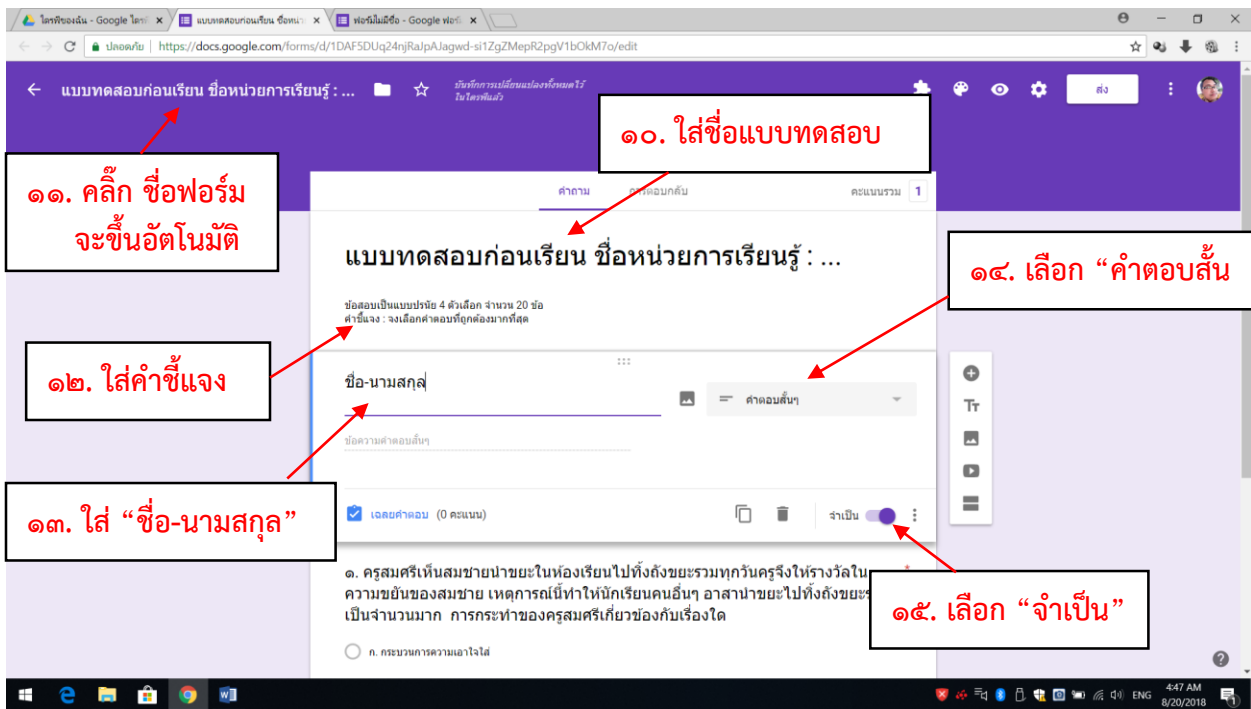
ไดรฟ์ของฉัน - Google ไดรฟ์ ×
แบบทดสอบก่อนเรียน ชื่อหน่ว ×
ฟอร์มไม่มีชื่อ - Google ฟอร์ม ×

ปลอดภัย | https://docs.google.com/forms/d/1DAF5DUq24njRaJpAJagwd-si1ZgZMepR2pgV1bOkM7o/edit

แบบทดสอบก่อนเรียน ชื่อหน่วยการเรียนรู้ : ...
บันทึกการเปลี่ยนแปลงทั้งหมดไว้ในไดรฟ์แล้ว
ส่ง

๑๐. ใส่ชื่อแบบทดสอบ

๑๑. คลิ๊ก ชื่อฟอร์ม จะขึ้นอัตโนมัติ

คำถาม
การตอบกลับ
คะแนนรวม 1

แบบทดสอบก่อนเรียน ชื่อหน่วยการเรียนรู้ : ...

ข้อสอบเป็นแบบปรนัย 4 ตัวเลือก จำนวน 20 ข้อ
คำชี้แจง : จงเลือกคำตอบที่ถูกต้องมากที่สุด

๑๔. เลือก “คำตอบสั้น

๑๒. ใส่คำชี้แจง

ชื่อ-นามสกุล
คำตอบสั้นๆ
ข้อความคำตอบสั้นๆ

๑๓. ใส่ “ชื่อ-นามสกุล”

เฉลยคำตอบ (0 คะแนน)
จำเป็น

๑. ครูสมศรีเห็นสมชายนำขยะในห้องเรียนไปทิ้งถังขยะรวมทุกวันครูจึงให้รางวัลใน ความขยันของสมชาย เหตุการณ์นี้ทำให้นักเรียนคนอื่นๆ อาสานำขยะไปทิ้งถังขยะร เป็นจำนวนมาก การกระทำของครูสมศรีเกี่ยวข้องกับเรื่องใด

๑๕. เลือก “จำเป็น”

ก. กระบวนการความเอาใจใส่

ENG
4:47 AM
8/20/2018